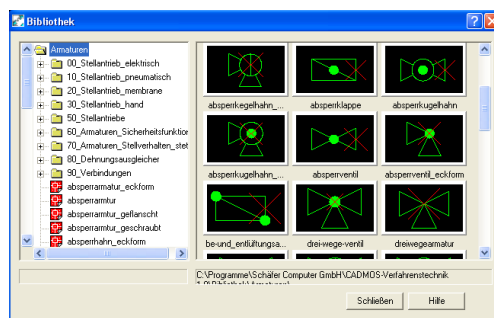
Bibliothek

Armaturen
00_Stellantrieb_elektrisch
10_Stellantrieb_pneumatisch
20_Stellantrieb_membrane
30_Stellantrieb_hand
50_Stellantriebe
60_Armaturen_Sicherheitsfunktior
70_Armaturen_Stellverhalten_stet
80_Dehnungsausgleicher
90_Verbindungen
absperrarmatur_eckform
absperrarmatur
absperrarmatur_geflanscht
absperrarmatur_geschraubt
absperrhahn_eckform

absperrkegelhahn_...
absperrklappe
absperrkugelhahn
absperrkugelhahn_...
absperrventil
absperrventil_eckform
be-und_entlüftungsa...
drei-wege-ventil
dreiwegearmatur

C:\Programme\Schäler Computer GmbH\CADMOS-Verfahrenstechnik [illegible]

Schließen
Hilfe